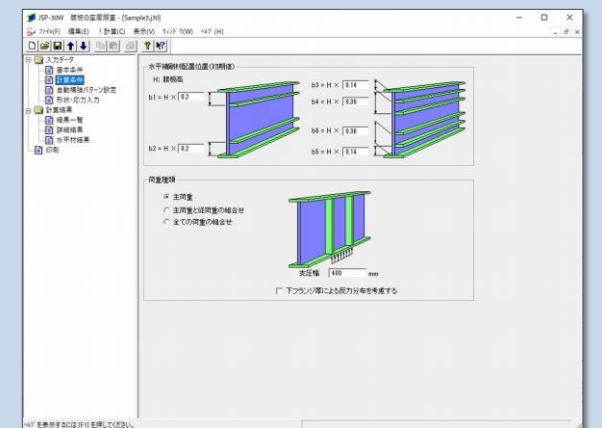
JSP-3dW 腹板の座屈照査 - [Sample3.j3d]

ﾌｧｲﾙ(F) 編集(E) ! 計算(C) 表示(V) ｳｨﾝﾄﾞｳ(W) ﾍﾙﾌﾟ(H)

入力データ
基本条件
計算条件
自動補強パターン設定
形状・応力入力
計算結果
結果一覧
詳細結果
水平材結果
印刷

水平補剛材配置位置(初期値)

H: 腹板高

b1 = H × 0.2

b2 = H × 0.2

b3 = H × 0.14

b4 = H × 0.36

b6 = H × 0.36

b5 = H × 0.14

荷重種類

主荷重

主荷重と従荷重の組合せ

全ての荷重の組合せ

支圧幅 400 mm

下フランジ厚による反力分布を考慮する

ﾍﾙﾌﾟを表示するには [F1] を押してください。